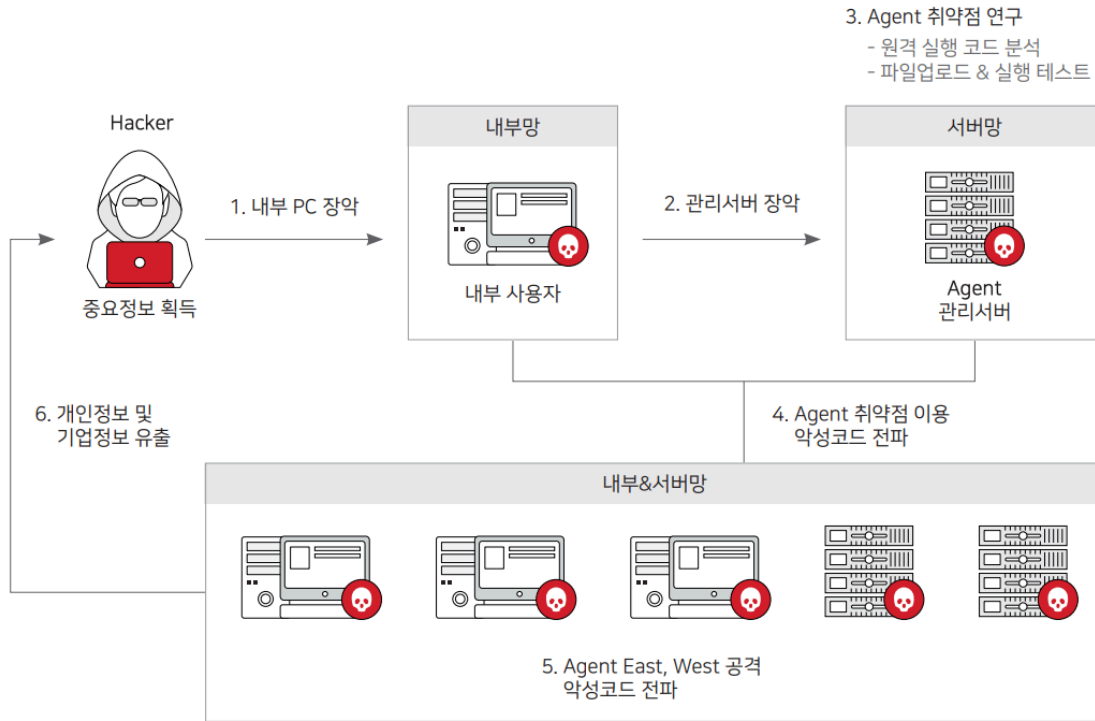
3. Agent 취약점 연구
- 원격 실행 코드 분석
- 파일업로드 & 실행 테스트

Hacker

중요정보 획득

1. 내부 PC 장악

내부망

내부 사용자

2. 관리서버 장악

서버망

Agent
관리서버

4. Agent 취약점 이용
악성코드 전파

6. 개인정보 및
기업정보 유출

내부&서버망

5. Agent East, West 공격
악성코드 전파